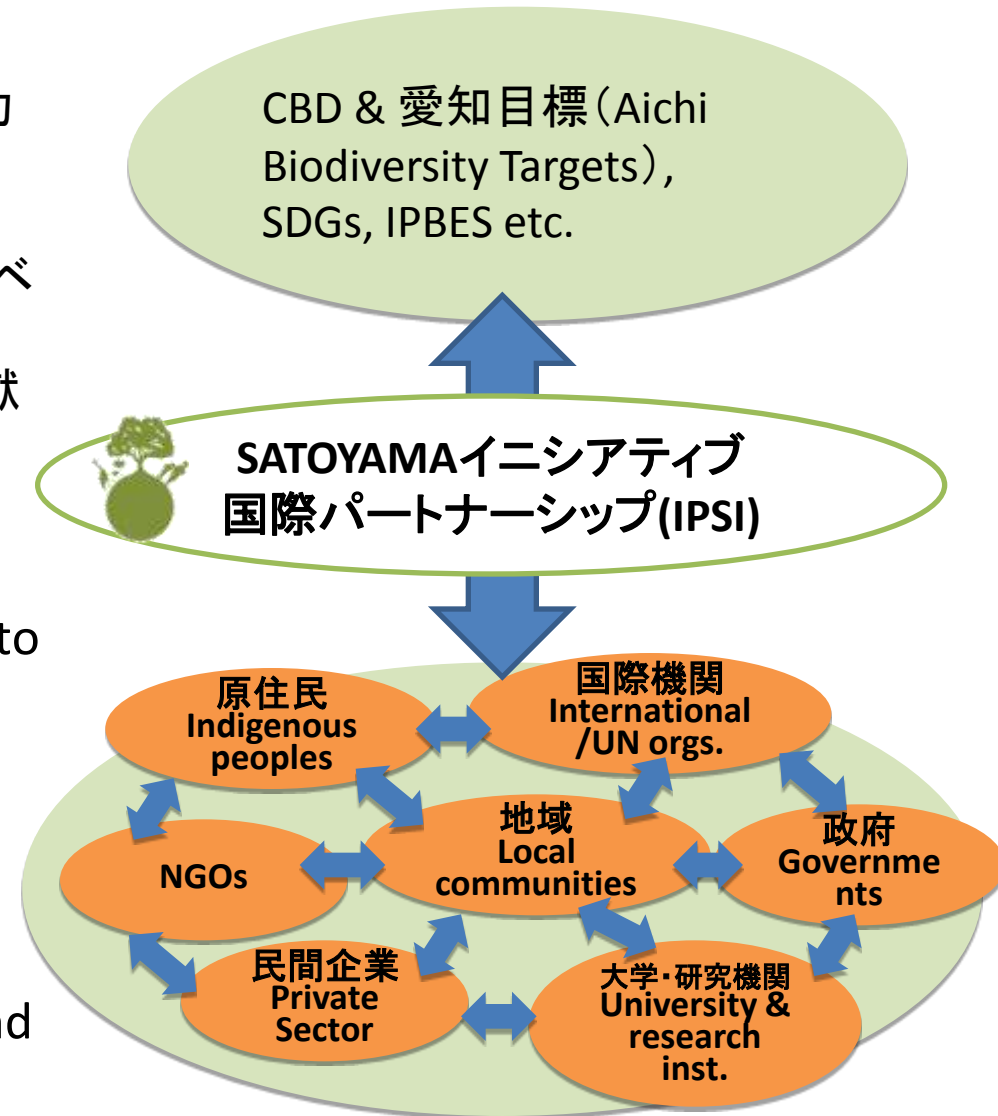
力

べ

状

to

nd

CBD & 愛知目標（Aichi Biodiversity Targets）, SDGs, IPBES etc.

SATOYAMAイニシアティブ
国際パートナーシップ(IPSI)

原住民
Indigenous peoples

国際機関
International /UN orgs.

地域
Local communities

政府
Governments

NGOs

民間企業
Private Sector

大学・研究機関
University & research inst.